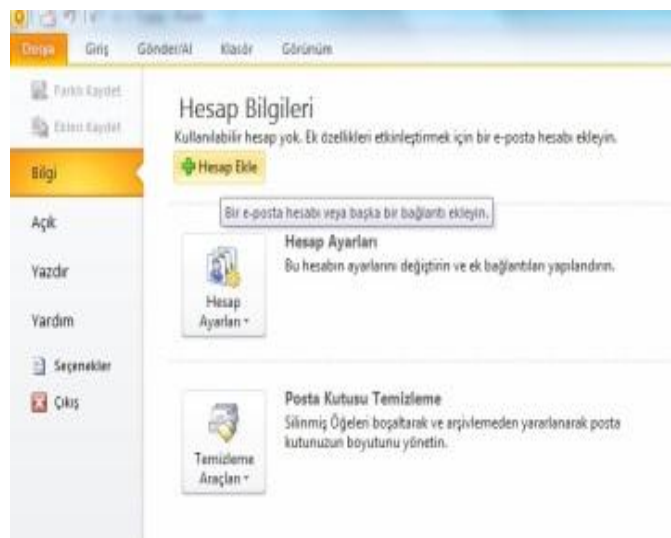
Dosya Giriş Gönder/Al Klasör Görünüm

Farklı Kaydet
Eki Kaydet
Bilgi
Açık
Yazdır
Yardım
Seçenekler
Çıkış

Hesap Bilgileri
Kullanılabilir hesap yok. Ek özellikleri etkinleştirmek için bir e-posta hesabı ekleyin.

Hesap Ekle

Bir e-posta hesabı veya başka bir bağlantı ekleyin.

Hesap Ayarları
Bu hesabın ayarlarını değiştirin ve ek bağlantıları yapılandırın.

Hesap Ayarları

Posta Kutusu Temizleme
Silinmiş Öğeleri boşaltarak ve arşivlemeden yararlanarak posta kutunuzun boyutunu yönetin.

Temizleme Araçları